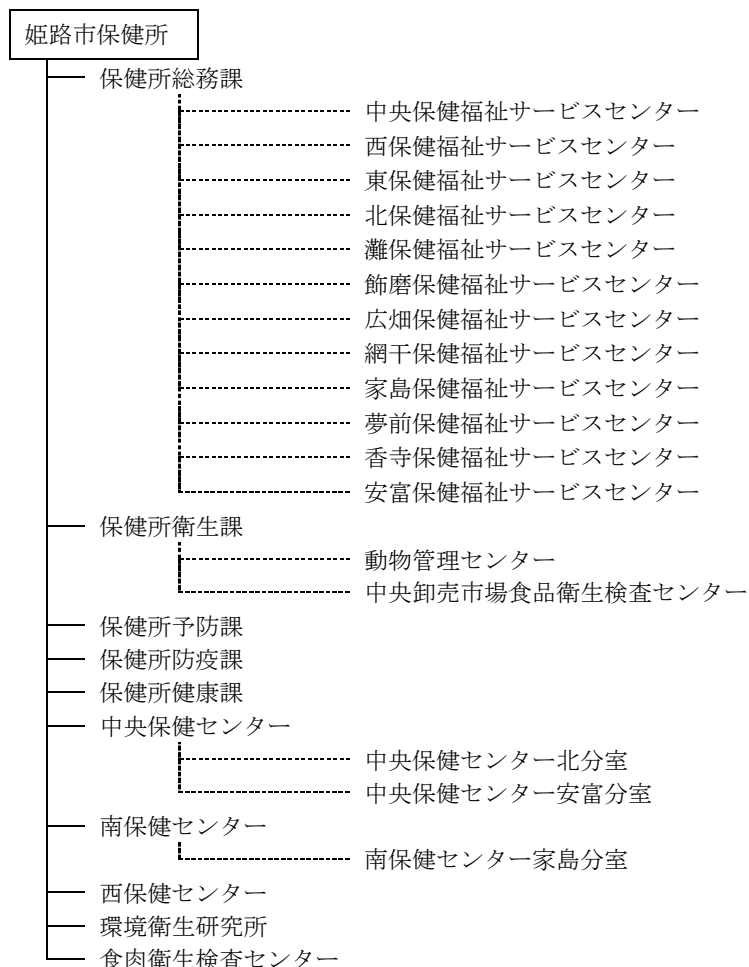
姫路市保健所

保健所総務課

中央保健福祉サービスセンター

西保健福祉サービスセンター

東保健福祉サービスセンター

北保健福祉サービスセンター

灘保健福祉サービスセンター

飾磨保健福祉サービスセンター

広畑保健福祉サービスセンター

網干保健福祉サービスセンター

家島保健福祉サービスセンター

夢前保健福祉サービスセンター

香寺保健福祉サービスセンター

安富保健福祉サービスセンター

保健所衛生課

動物管理センター

中央卸売市場食品衛生検査センター

保健所予防課

保健所防疫課

保健所健康課

中央保健センター

中央保健センター北分室

中央保健センター安富分室

南保健センター

南保健センター家島分室

西保健センター

環境衛生研究所

食肉衛生検査センター